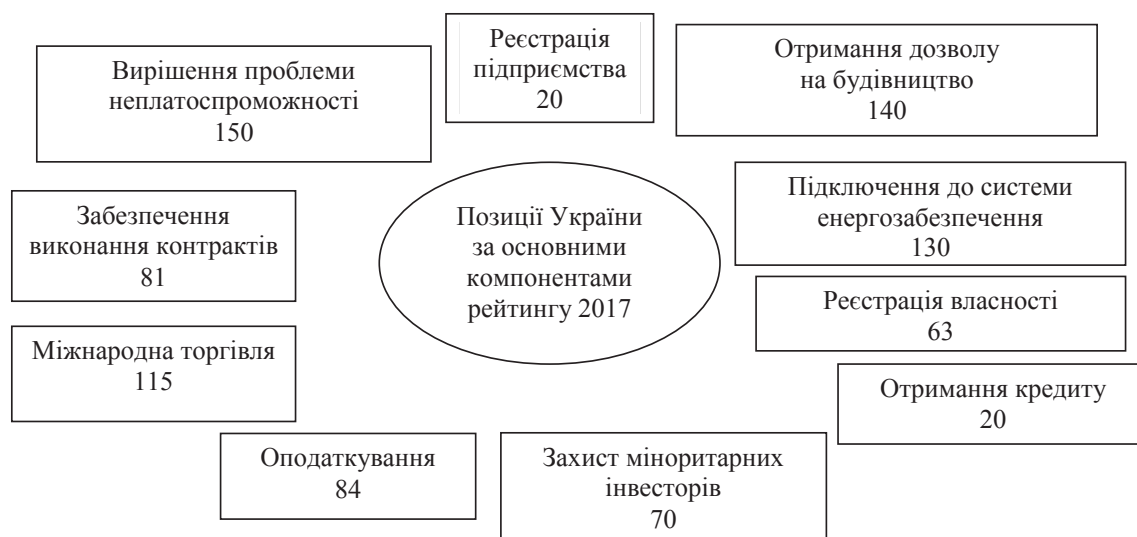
Реєстрація підприємства
20

Отримання дозволу на будівництво
140

Вирішення проблеми неплатоспроможності
150

Забезпечення виконання контрактів
81

Позиції України за основними компонентами рейтингу 2017

Підключення до системи енергозабезпечення
130

Реєстрація власності
63

Міжнародна торгівля
115

Отримання кредиту
20

Оподаткування
84

Захист міноритарних інвесторів
70